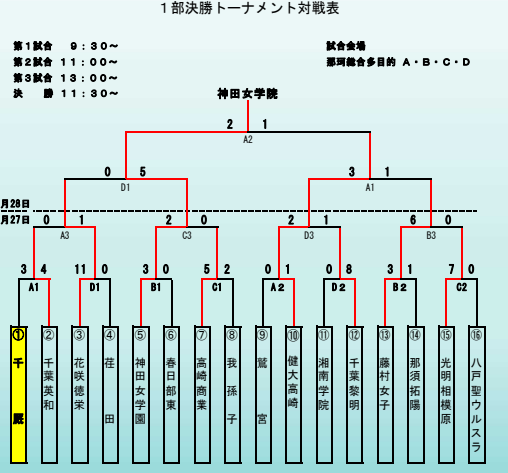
１部決勝トーナメント対戦表

第１試合　９：３０～
第２試合　１１：００～
第３試合　１３：００～
決　勝　１１：３０～

試合会場
那珂総合多目的　Ａ・Ｂ・Ｃ・Ｄ

神田女学院

2　1
A2

0　5
D1

3　1
A1

月28日
月27日

0　1
A3

2　0
C3

2　1
D3

6　0
B3

3　4
A1

11　0
D1

3　0
B1

5　2
C1

0　1
A２

0　8
D２

3　1
B２

7　0
C2

① 千葉 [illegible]
② 千葉英和
③ 花咲徳栄
④ 荏田
⑤ 神田女学園
⑥ 春日部東
⑦ 高崎商業
⑧ 我孫子
⑨ 鷲宮
⑩ 健大高崎
⑪ 湘南学院
⑫ 千葉黎明
⑬ 藤村女子
⑭ 那須拓陽
⑮ 光明相模原
⑯ 八戸聖ウルスラ